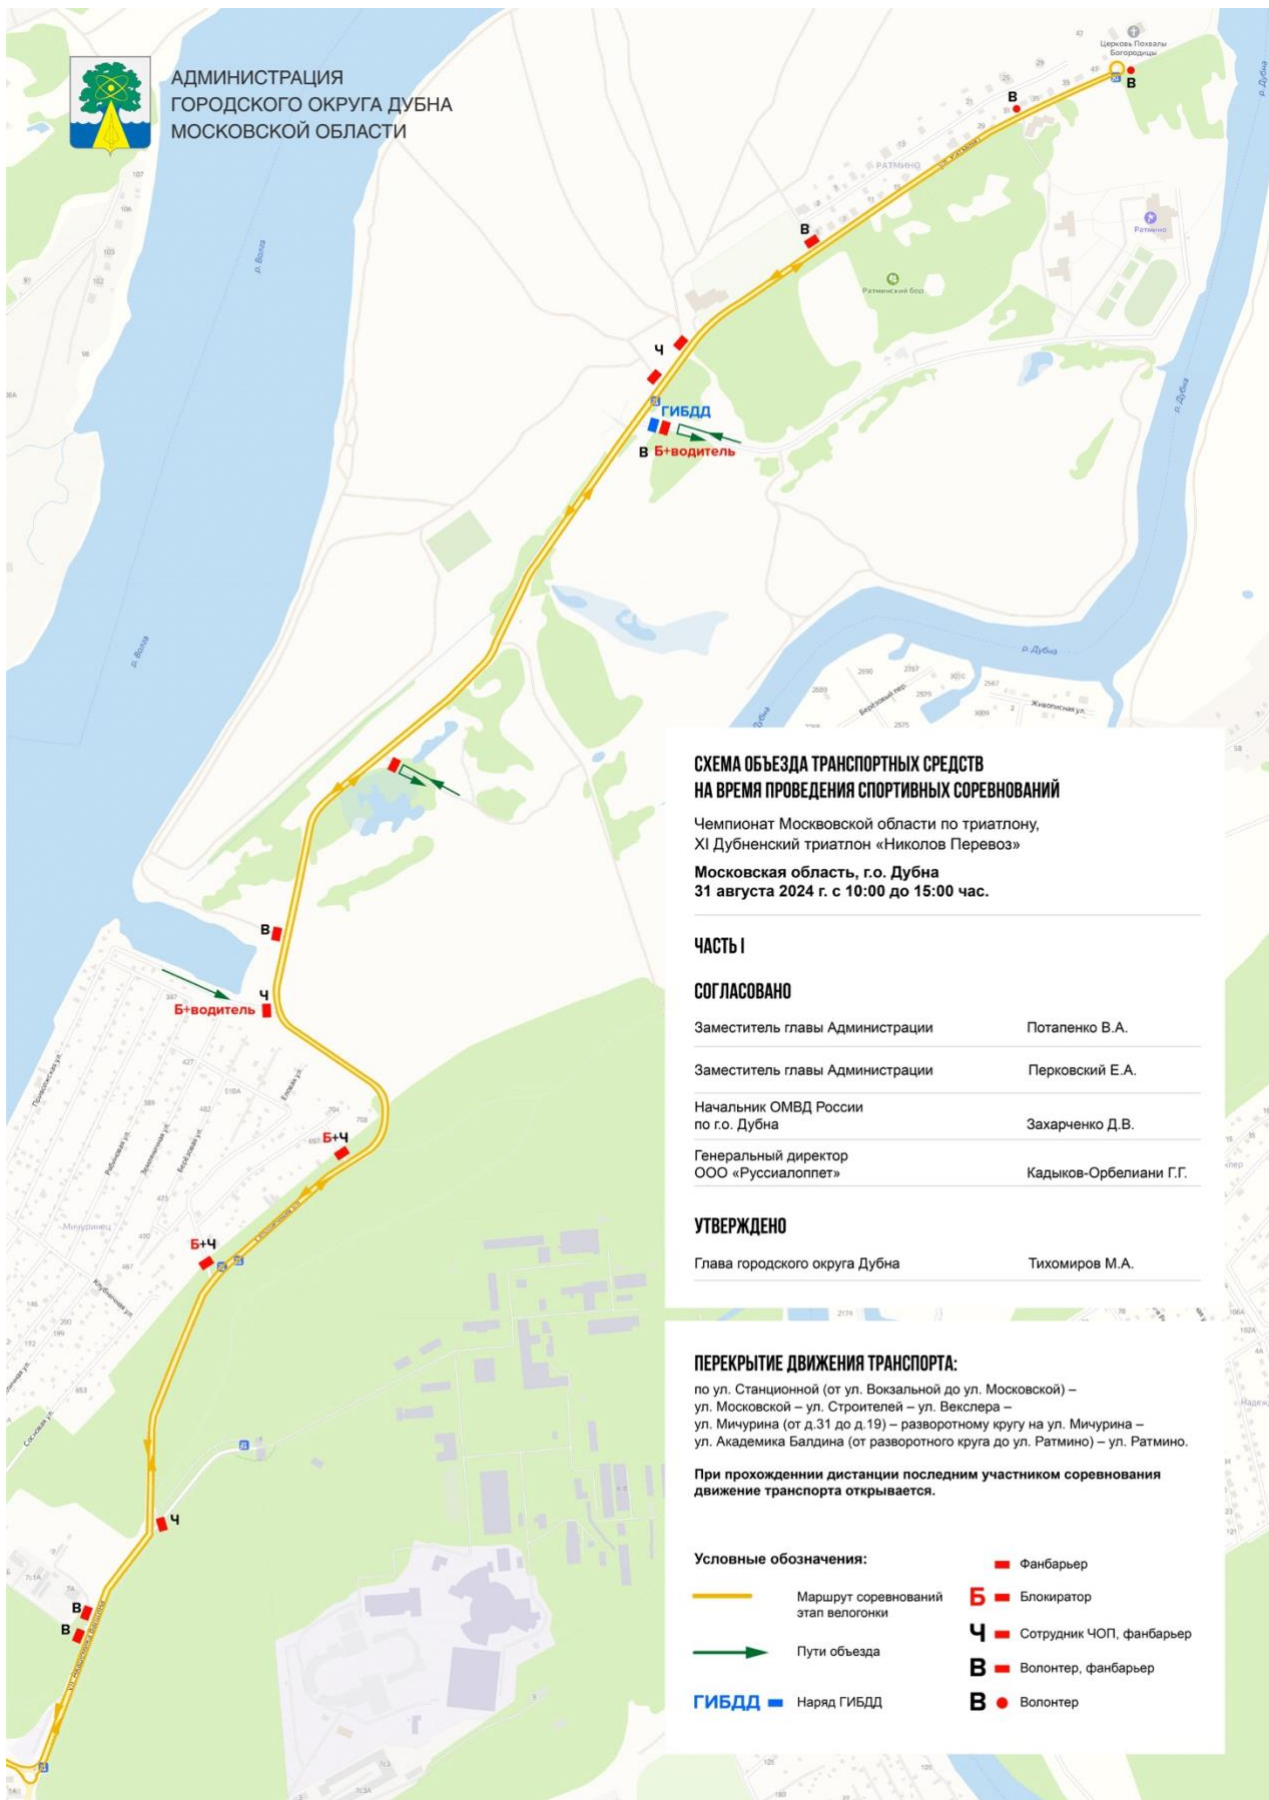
АДМИНИСТРАЦИЯ
ГОРОДСКОГО ОКРУГА ДУБНА
МОСКОВСКОЙ ОБЛАСТИ

Церковь Похвалы Богородицы

В

В

В

Ратмино

Ратминский бор

р. Волга

р. Дубна

Ч

ГИБДД

В Б+водитель

р. Волга

р. Дубна

Береговой пер.

Живописная ул.

В

Ч

Б+водитель

Б+Ч

Б+Ч

Мичуринец

Ч

В

В

ул. Академика Балдина

СХЕМА ОБЪЕЗДА ТРАНСПОРТНЫХ СРЕДСТВ НА ВРЕМЯ ПРОВЕДЕНИЯ СПОРТИВНЫХ СОРЕВНОВАНИЙ

Чемпионат Московской области по триатлону, XI Дубненский триатлон «Николов Перевоз»

Московская область, г.о. Дубна
31 августа 2024 г. с 10:00 до 15:00 час.

ЧАСТЬ I

СОГЛАСОВАНО

| | |
|---|---|
| Заместитель главы Администрации | Потапенко В.А. |
| Заместитель главы Администрации | Перковский Е.А. |
| Начальник ОМВД России по г.о. Дубна | Захарченко Д.В. |
| Генеральный директор ООО «Руссиалоппет» | Кадыков-Орбелиани Г.Г. |

УТВЕРЖДЕНО

| | |
|---|---|
| Глава городского округа Дубна | Тихомиров М.А. |

ПЕРЕКРЫТИЕ ДВИЖЕНИЯ ТРАНСПОРТА:
по ул. Станционной (от ул. Вокзальной до ул. Московской) – ул. Московской – ул. Строителей – ул. Векслера – ул. Мичурина (от д.31 до д.19) – разворотному кругу на ул. Мичурина – ул. Академика Балдина (от разворотного круга до ул. Ратмино) – ул. Ратмино.

При прохождении дистанции последним участником соревнования движение транспорта открывается.

Условные обозначения:

Маршрут соревнований этап велогонки

Пути объезда

ГИБДД Наряд ГИБДД

Фанбарьер

Б Блокиратор

Ч Сотрудник ЧОП, фанбарьер

В Волонтер, фанбарьер

В Волонтер